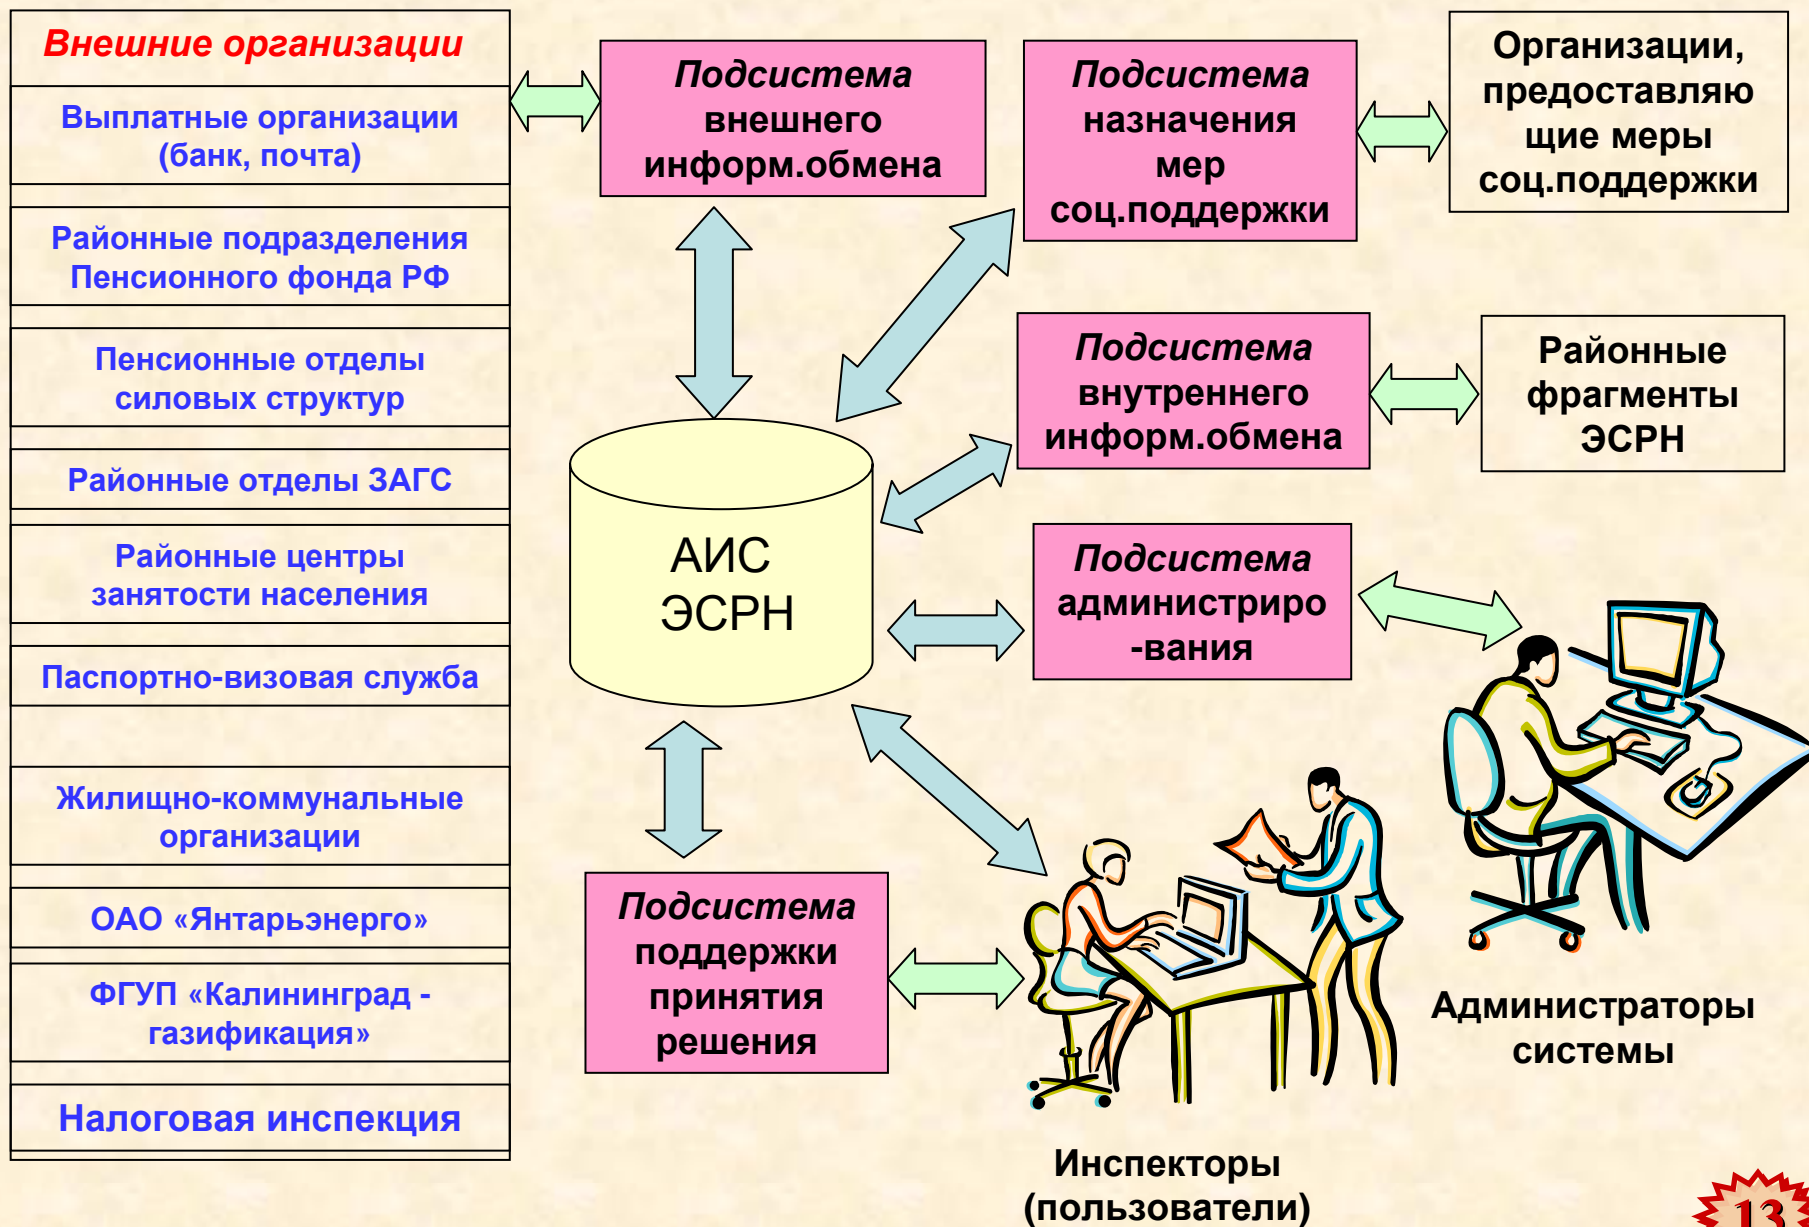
Внешние организации

Выплатные организации (банк, почта)

Районные подразделения Пенсионного фонда РФ

Пенсионные отделы силовых структур

Районные отделы ЗАГС

Районные центры занятости населения

Паспортно-визовая служба

Жилищно-коммунальные организации

ОАО «Янтарьэнерго»

ФГУП «Калининград - газификация»

Налоговая инспекция

Подсистема внешнего информ.обмена

Подсистема назначения мер соц.поддержки

Организации, предоставляющие меры соц.поддержки

Подсистема внутреннего информ.обмена

Районные фрагменты ЭСРН

АИС ЭСРН

Подсистема администриро-вания

Подсистема поддержки принятия решения

Администраторы системы

Инспекторы (пользователи)

13